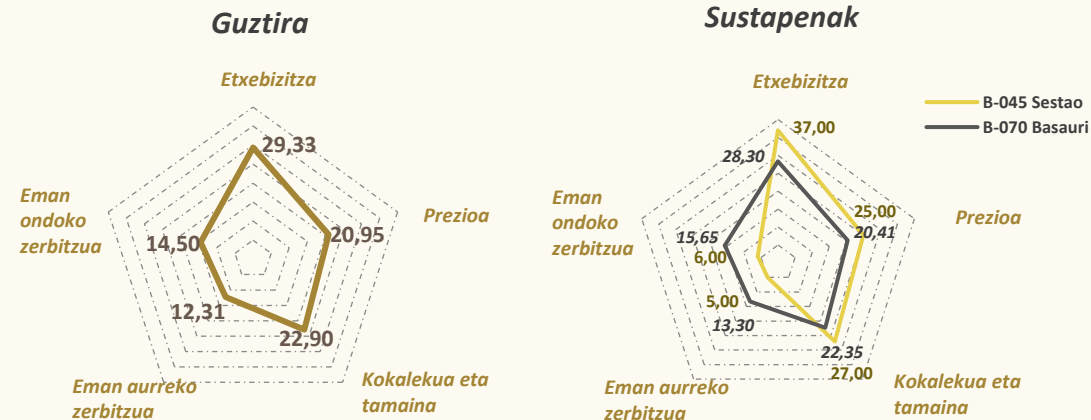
Guztira

Etxebizitza

29,33

Eman ondoko zerbitzua

14,50

Prezioa

20,95

12,31

22,90

Eman aurreko zerbitzua

Kokalekua eta tamaina

Sustapenak

Etxebizitza

B-045 Sestao

B-070 Basauri

37,00

28,30

Eman ondoko zerbitzua

25,00

20,41

Prezioa

15,65

6,00

5,00

13,30

22,35

27,00

Eman aurreko zerbitzua

Kokalekua eta tamaina